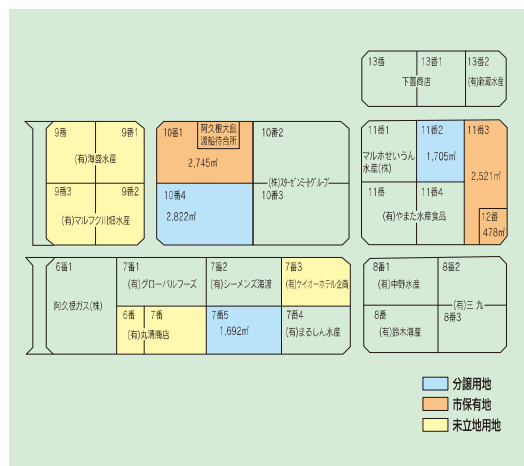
13番
13番1
13番2
下園商店
(有)新栄水産

9番
9番1
(有)海盛水産
9番3
9番2
(有)マルフク川畑水産

10番1
阿久根大島渡船待合所
2,745㎡
10番2
(株)スターゼンミートグループ
10番3
10番4
2,822㎡

11番1
11番2
11番3
マルホせいらん水産(株)
1,705㎡
2,521㎡
11番
11番4
(有)やまた水産食品
12番
478㎡

6番1
阿久根ガス(株)
7番1
(有)グローバルフーズ
7番2
(有)シーメンズ海渡
7番3
(有)ケイオーホテル企画
6番
7番
(有)丸清商店
7番5
1,692㎡
7番4
(有)まるしん水産

8番1
8番2
(有)中野水産
(有)三 九
8番
8番3
(有)詰木海産

分譲用地
市保有地
未立地用地